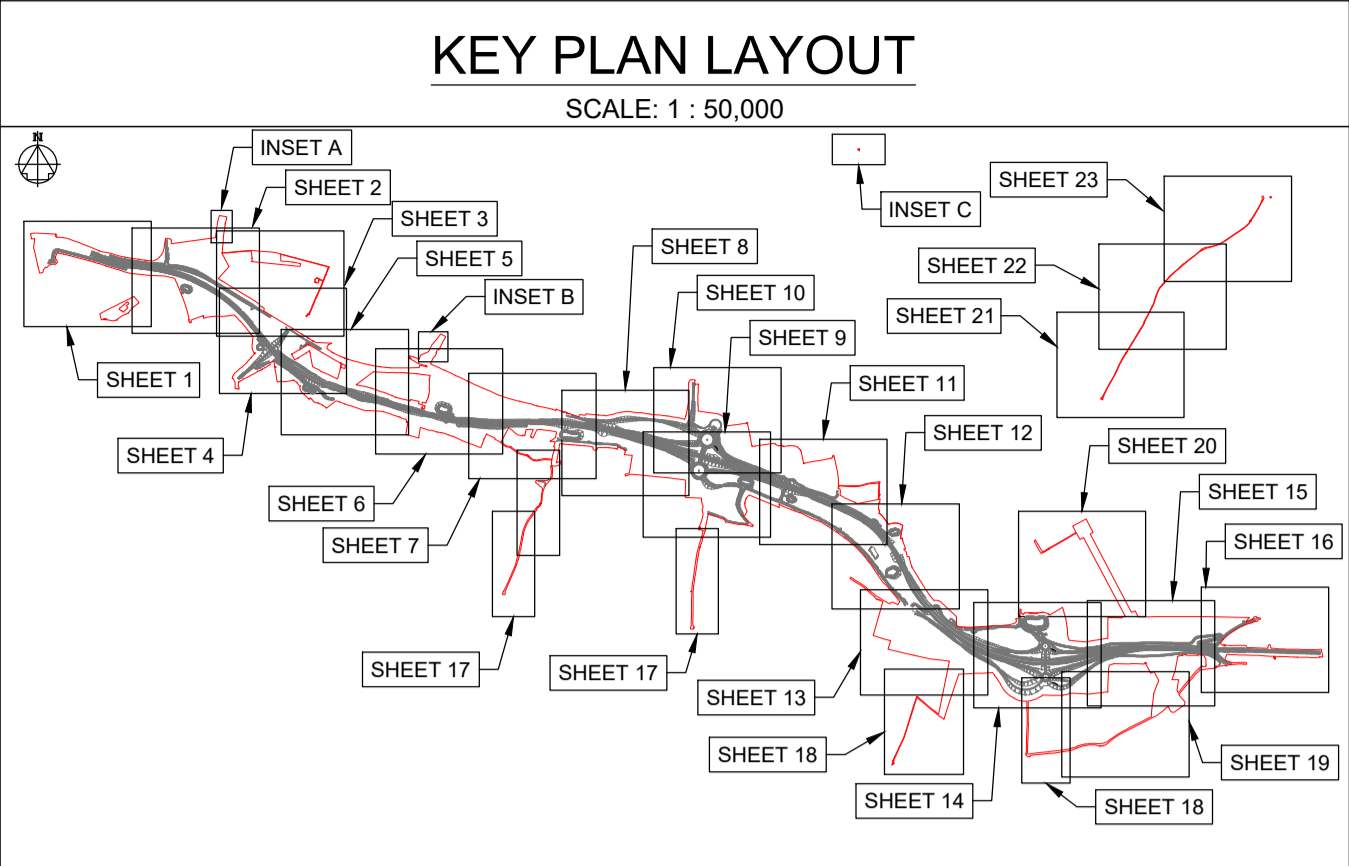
KEY PLAN LAYOUT

SCALE: 1 : 50,000

N

INSET A

SHEET 2

SHEET 3

SHEET 5

INSET B

SHEET 8

SHEET 10

SHEET 9

INSET C

SHEET 23

SHEET 22

SHEET 21

SHEET 1

SHEET 4

SHEET 6

SHEET 7

SHEET 11

SHEET 12

SHEET 20

SHEET 15

SHEET 16

SHEET 17

SHEET 17

SHEET 13

SHEET 18

SHEET 14

SHEET 18

SHEET 19